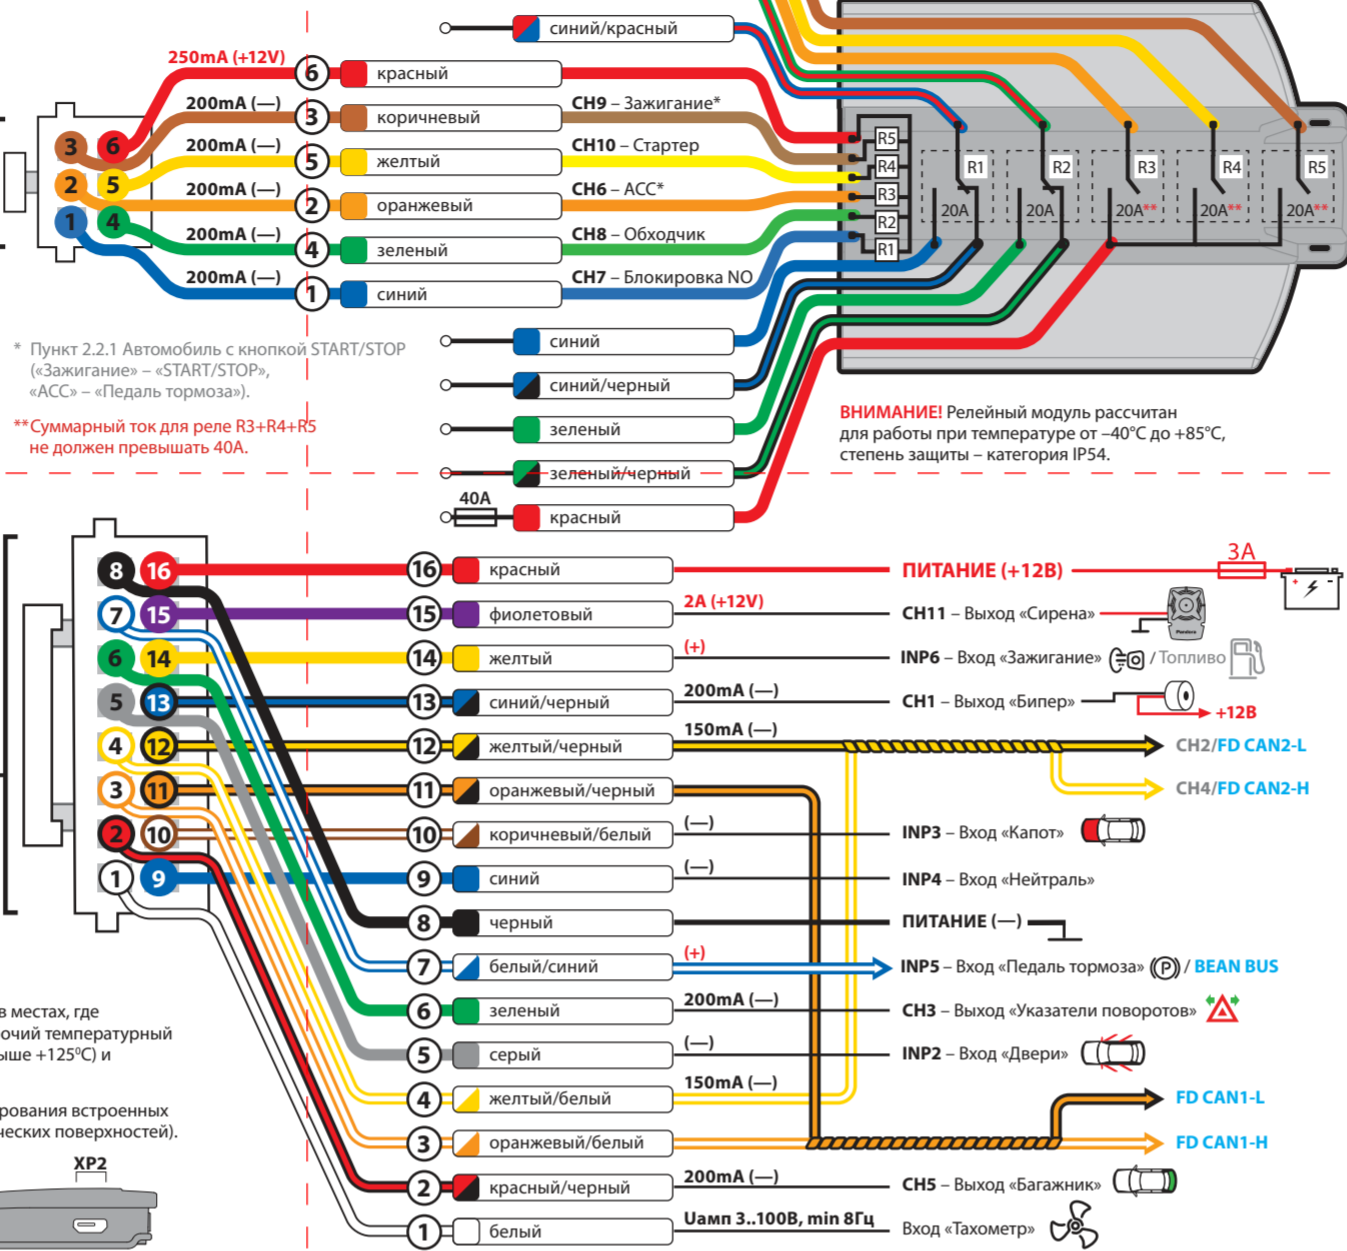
синий/красный

250mA (+12V) 6 красный
200mA (—) 3 коричневый CH9 – Зажигание*
200mA (—) 5 желтый CH10 – Стартер
200mA (—) 2 оранжевый CH6 – ACC*
200mA (—) 4 зеленый CH8 – Обходчик
200mA (—) 1 синий CH7 – Блокировка NO

3 6
2 5
1 4

R5 R4 R3 R2 R1
R1 R2 R3 R4 R5
20A 20A 20A** 20A** 20A**

синий
синий/черный
зеленый
зеленый/черный
40A
красный

* Пункт 2.2.1 Автомобиль с кнопкой START/STOP («Зажигание» – «START/STOP», «ACC» – «Педаль тормоза»).

**Суммарный ток для реле R3+R4+R5 не должен превышать 40A.

ВНИМАНИЕ! Релейный модуль рассчитан для работы при температуре от –40°C до +85°C, степень защиты – категория IP54.

8 16
7 15
6 14
5 13
4 12
3 11
2 10
1 9

16 красный ПИТАНИЕ (+12В) 3A
15 фиолетовый 2A (+12V) CH11 – Выход «Сирена»
14 желтый (+) INP6 – Вход «Зажигание» / Топливо
13 синий/черный 200mA (—) CH1 – Выход «Бипер» +12В
12 желтый/черный 150mA (—) CH2/FD CAN2-L
CH4/FD CAN2-H
11 оранжевый/черный
10 коричневый/белый (—) INP3 – Вход «Капот»
9 синий (—) INP4 – Вход «Нейтраль»
8 черный ПИТАНИЕ (—)
7 белый/синий (+) INP5 – Вход «Педаль тормоза» / BEAN BUS
6 зеленый 200mA (—) CH3 – Выход «Указатели поворотов»
5 серый (—) INP2 – Вход «Двери»
4 желтый/белый 150mA (—) FD CAN1-L
3 оранжевый/белый FD CAN1-H
2 красный/черный 200mA (—) CH5 – Выход «Багажник»
1 белый Uамп 3..100В, min 8Гц Вход «Тахометр»

в местах, где
очий температурный
ыше +125°C) и

рования встроенных
ческих поверхностей).

XP2